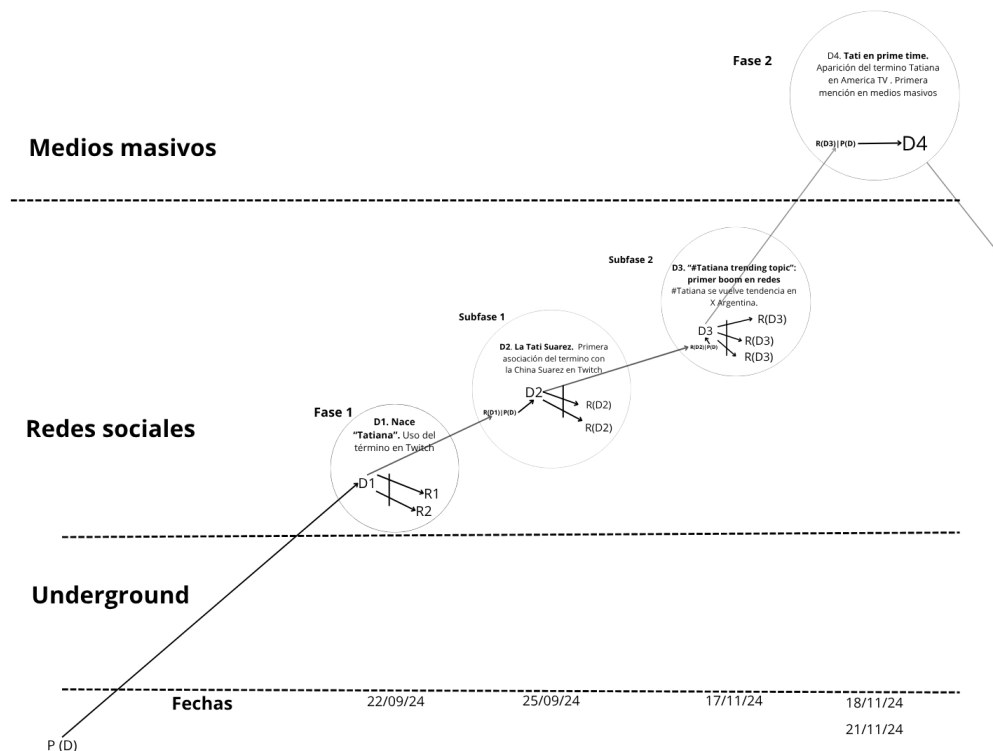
Fase 2

D4. **Tati en prime time.** Aparición del termino Tatiana en America TV . Primera mención en medios masivos

R(D3) | P(D) D4

Medios masivos

Subfase 2

D3. "#Tatiana trending topic": primer boom en redes #Tatiana se vuelve tendencia en X Argentina.

D3 R(D3) R(D3) R(D3)

R(D2)|P(D)

Subfase 1

D2. La Tati Suarez. Primera asociación del termino con la China Suarez en Twitch

D2 R(D2) R(D2)

R(D1) | P(D)

Fase 1

D1. Nace "Tatiana". Uso del término en Twitch

D1 R1 R2

Redes sociales

Underground

Fechas

22/09/24

25/09/24

17/11/24

18/11/24

21/11/24

P (D)